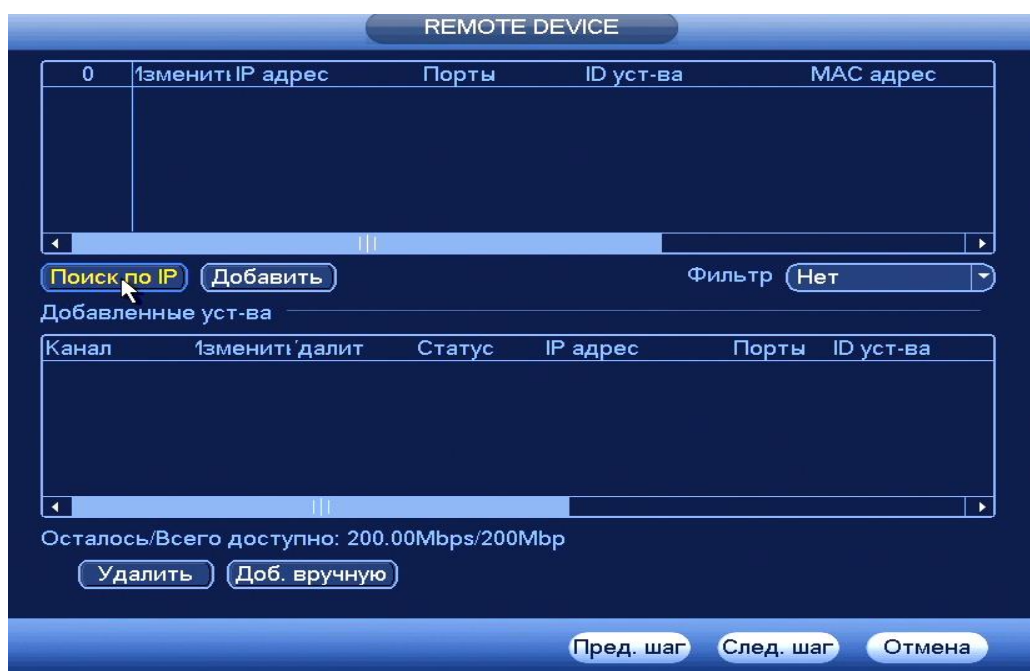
REMOTE DEVICE

| 0 | 1зменитı IP адрес | Порты | ID уст-ва | MAC адрес |
|---|---|---|---|---|

Поиск по IP Добавить Фильтр Нет

Добавленные уст-ва

| Канал | 1зменитı'далит | Статус | IP адрес | Порты | ID уст-ва |
|---|---|---|---|---|---|

Осталось/Всего доступно: 200.00Mbps/200Mbp

Удалить Доб. вручную

Пред. шаг След. шаг Отмена